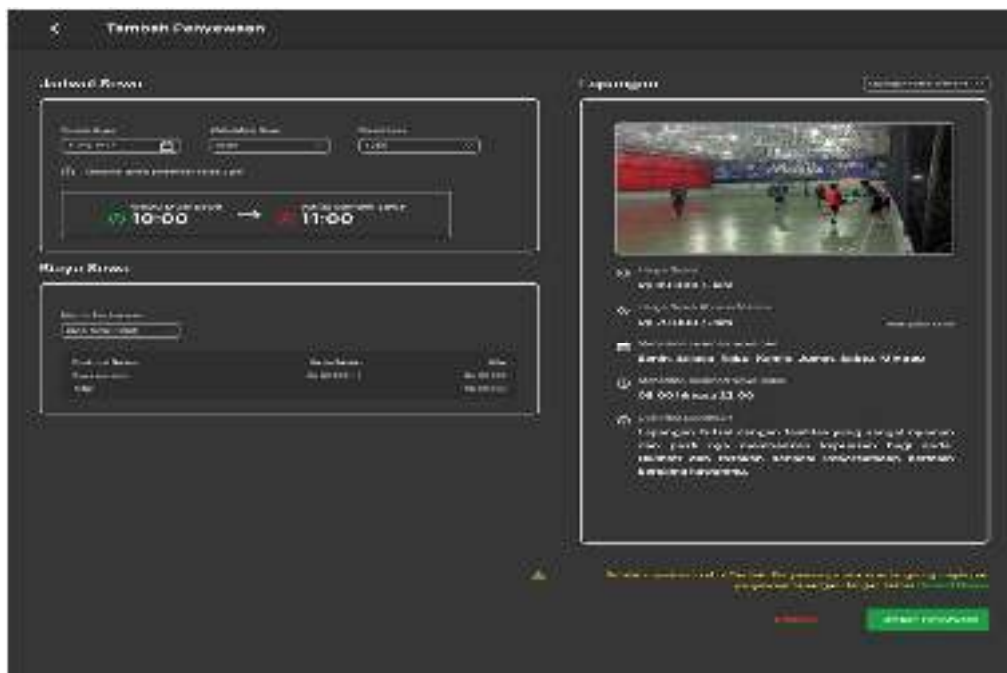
Tambah Penyewaan

Jadwal Sewa

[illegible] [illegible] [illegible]

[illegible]

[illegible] 10:00 → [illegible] 11:00

Biaya Sewa

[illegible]

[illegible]

Lapangan

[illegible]

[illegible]

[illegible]

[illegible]

Senin Selasa Rabu Kamis Jumat Sabtu Minggu

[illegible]

08:00 sampai 22:00

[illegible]

Lapangan futsal dengan fasilitas yang sangat nyaman dan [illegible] kenyamanan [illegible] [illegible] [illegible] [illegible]

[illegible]

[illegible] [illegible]